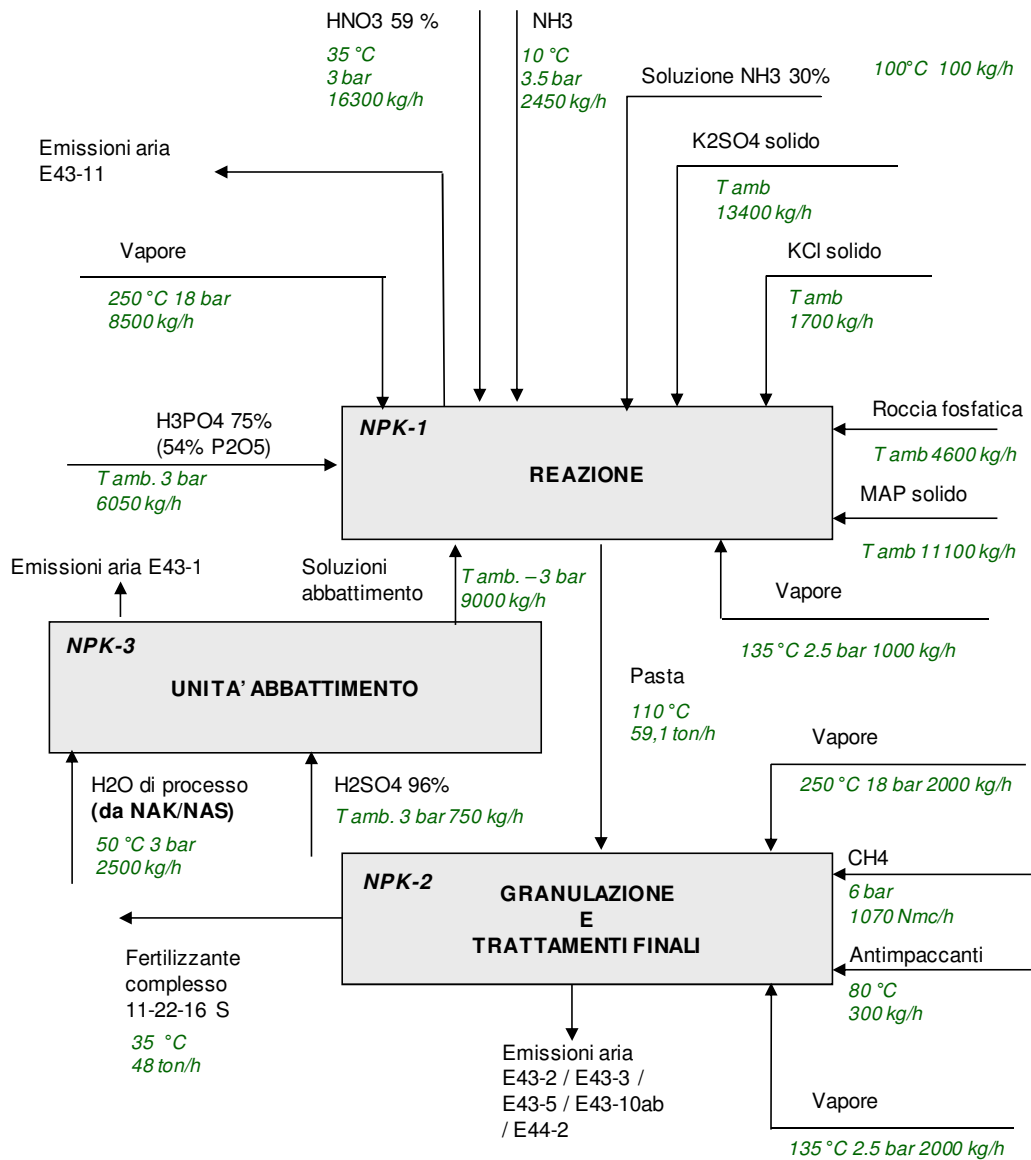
HNO3 59 %

35 °C
3 bar
16300 kg/h

NH3

10 °C
3.5 bar
2450 kg/h

Soluzione NH3 30%

100°C 100 kg/h

Emissioni aria
E43-11

K2SO4 solido

T amb
13400 kg/h

Vapore

250 °C 18 bar
8500 kg/h

KCl solido

T amb
1700 kg/h

H3PO4 75%
(54% P2O5)

T amb. 3 bar
6050 kg/h

NPK-1

REAZIONE

Roccia fosfatica

T amb 4600 kg/h

MAP solido

T amb 11100 kg/h

Emissioni aria E43-1

Soluzioni
abbattimento

T amb. – 3 bar
9000 kg/h

Vapore

135 °C 2.5 bar 1000 kg/h

NPK-3

UNITA' ABBATTIMENTO

Pasta

110 °C
59,1 ton/h

Vapore

250 °C 18 bar 2000 kg/h

H2O di processo
(da NAK/NAS)

50 °C 3 bar
2500 kg/h

H2SO4 96%

T amb. 3 bar 750 kg/h

CH4

6 bar
1070 Nmc/h

NPK-2

GRANULAZIONE
E
TRATTAMENTI FINALI

Antimpaccanti

80 °C
300 kg/h

Fertilizzante
complesso
11-22-16 S

35 °C
48 ton/h

Emissioni aria
E43-2 / E43-3 /
E43-5 / E43-10ab
/ E44-2

Vapore

135 °C 2.5 bar 2000 kg/h